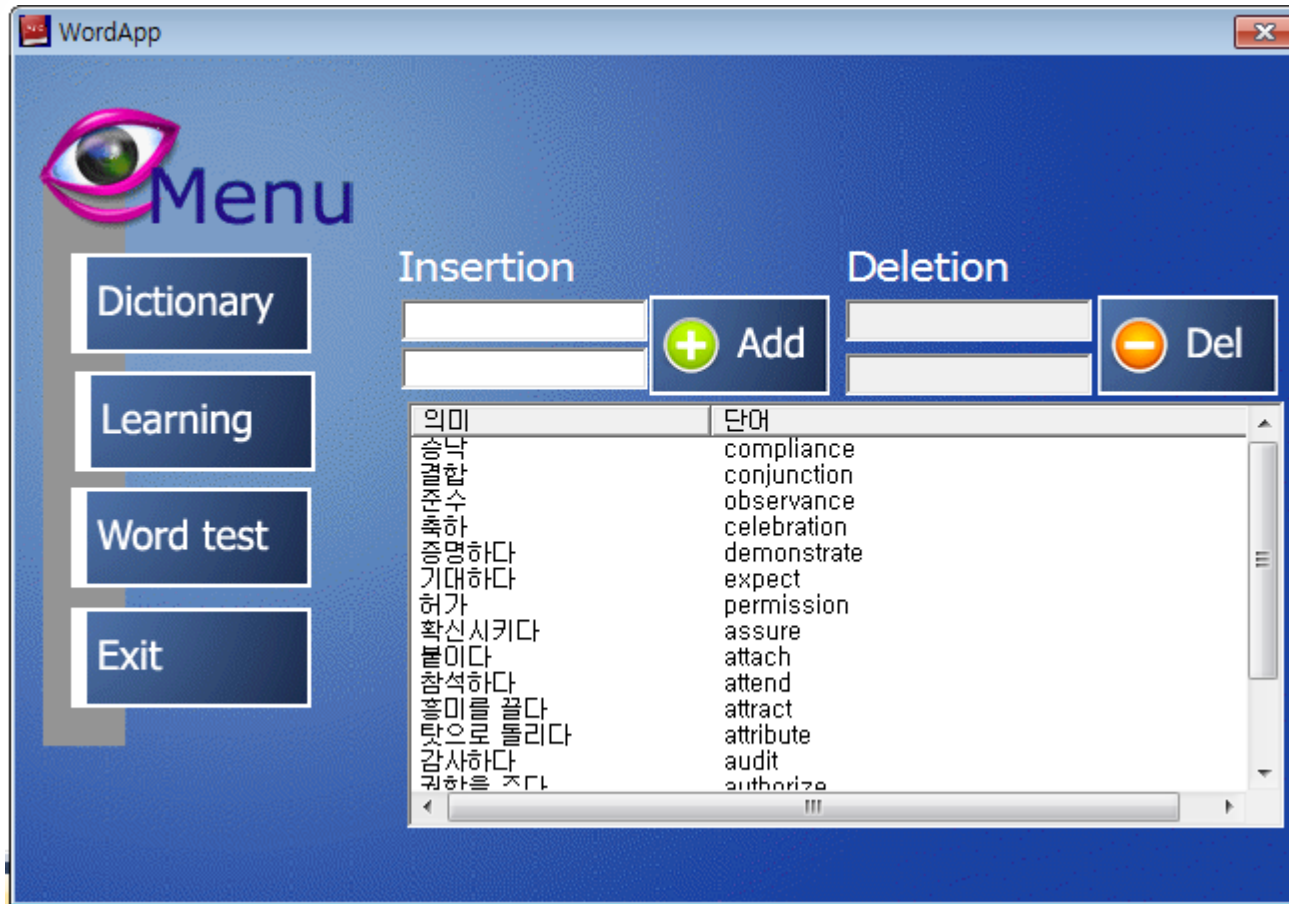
WordApp

Menu

Dictionary

Learning

Word test

Exit

Insertion

Add

Deletion

Del

| 의미 | 단어 |
|---|---|
| 승낙 | compliance |
| 결합 | conjunction |
| 준수 | observance |
| 축하 | celebration |
| 증명하다 | demonstrate |
| 기대하다 | expect |
| 허가 | permission |
| 확신시키다 | assure |
| 붙이다 | attach |
| 참석하다 | attend |
| 흥미를 끌다 | attract |
| 탓으로 돌리다 | attribute |
| 감사하다 | audit |
| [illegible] | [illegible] |